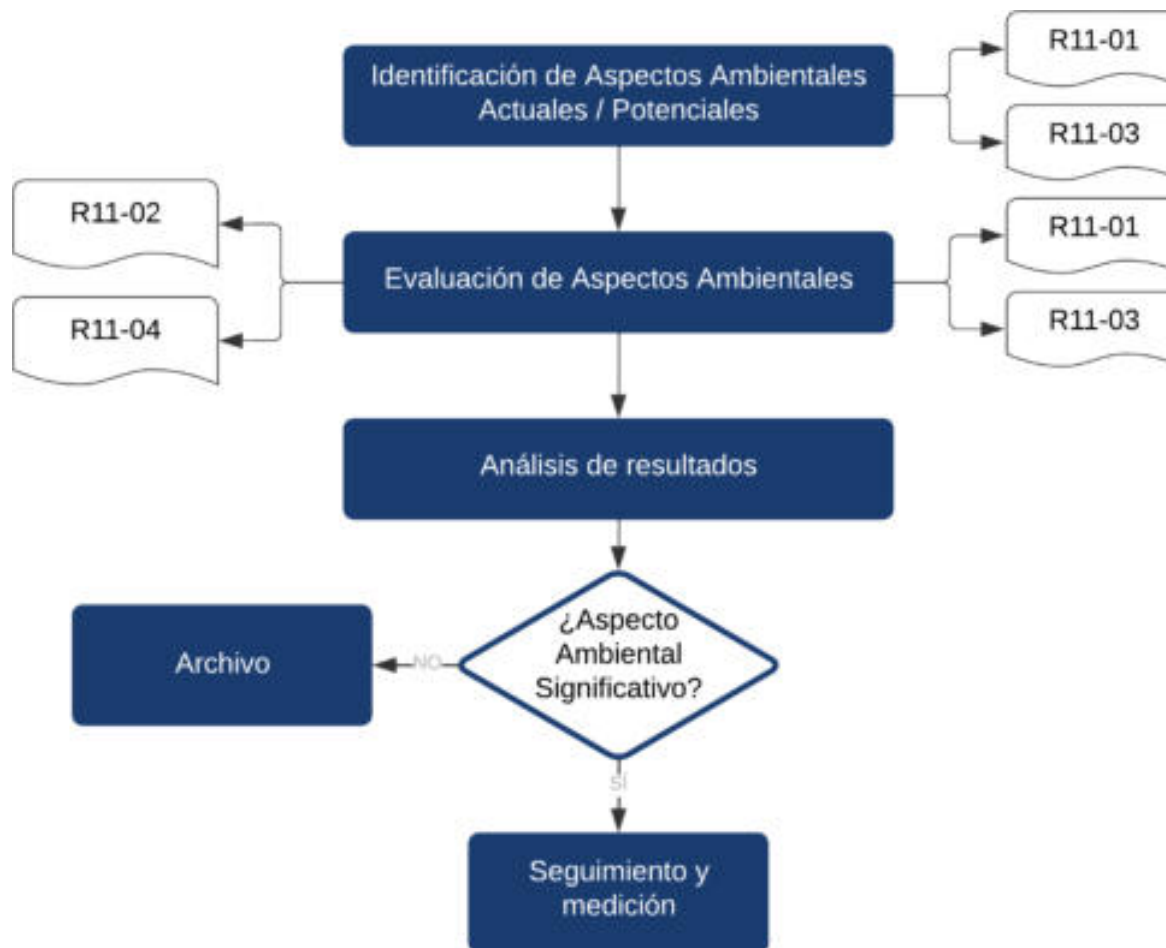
Identificación de Aspectos Ambientales Actuales / Potenciales

R11-01

R11-03

R11-02

R11-04

Evaluación de Aspectos Ambientales

R11-01

R11-03

Análisis de resultados

¿Aspecto Ambiental Significativo?

NO

Archivo

SÍ

Seguimiento y medición